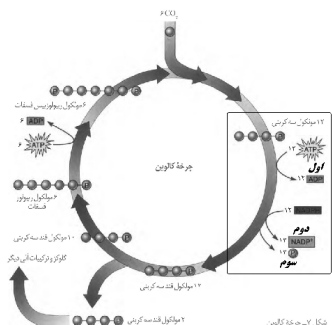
$6CO_2$

۶ مولکول ریبولوز بیس فسفات

۶ ADP

۶ ATP

۶ مولکول ریبولوز فسفات

چرخهٔ کالوین

۱۰ مولکول قند سه کربنی

گلوکز و ترکیبات آلی دیگر

۲ مولکول قند سه کربنی

۱۲ مولکول قند سه کربنی

۱۲ مولکول سه کربنی

۱۲ ATP

اول

۱۲ ADP

۱۲ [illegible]

دوم

۱۲ $NADP^+$

۱۲

سوم

شکل ۷- چرخهٔ کالوین